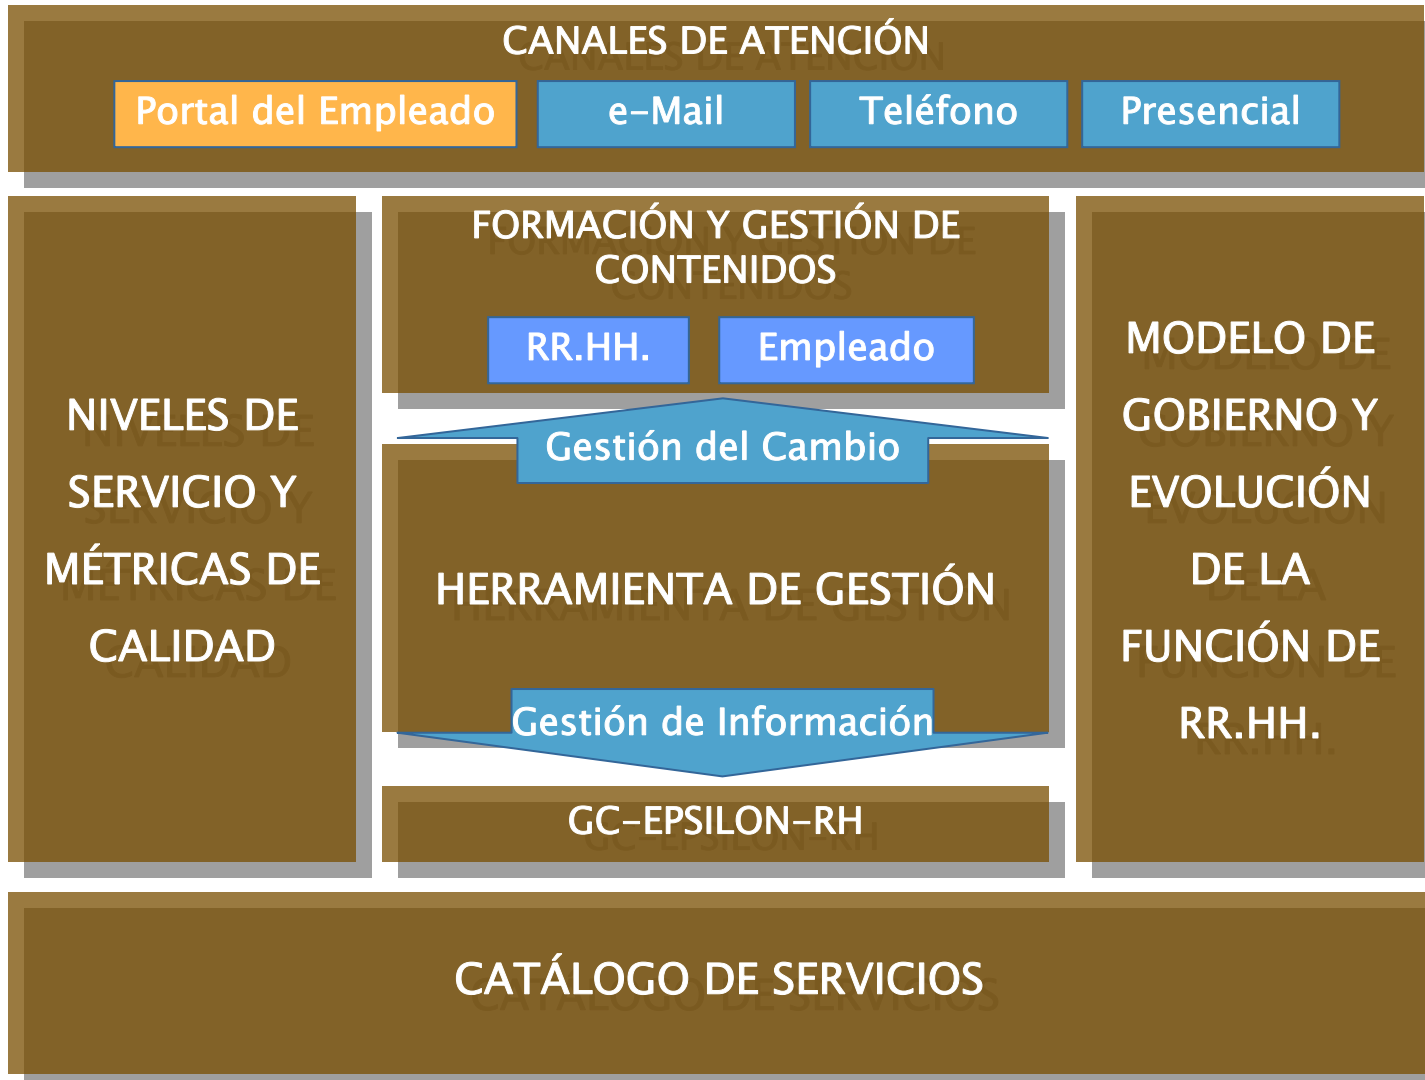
CANALES DE ATENCIÓN

Portal del Empleado

e-Mail

Teléfono

Presencial

NIVELES DE SERVICIO Y MÉTRICAS DE CALIDAD

FORMACIÓN Y GESTIÓN DE CONTENIDOS

RR.HH.

Empleado

Gestión del Cambio

HERRAMIENTA DE GESTIÓN

Gestión de Información

GC-EPSILON-RH

MODELO DE GOBIERNO Y EVOLUCIÓN DE LA FUNCIÓN DE RR.HH.

CATÁLOGO DE SERVICIOS